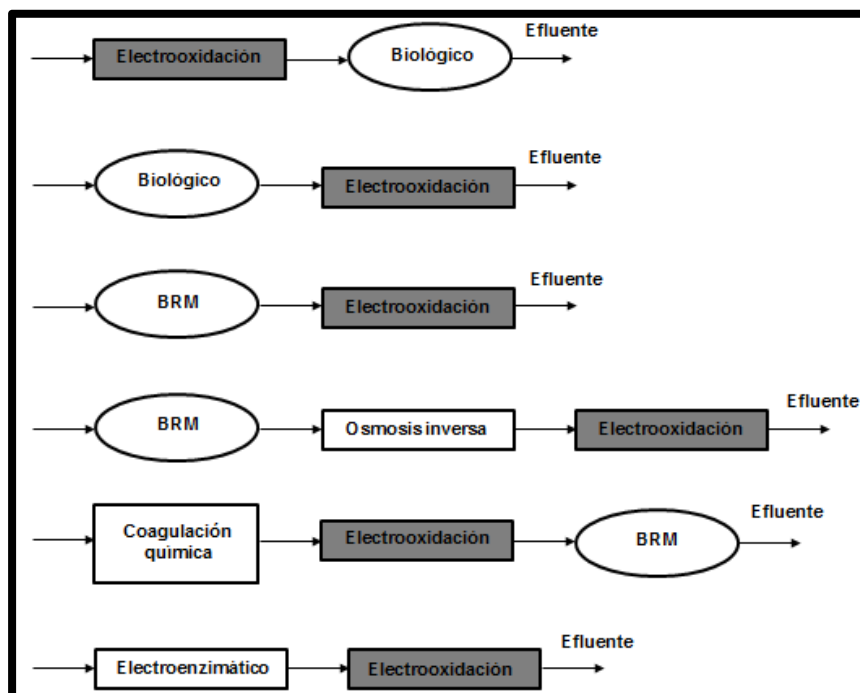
Electrooxidación
Biológico
Efluente

Biológico
Electrooxidación
Efluente

BRM
Electrooxidación
Efluente

BRM
Osmosis inversa
Electrooxidación
Efluente

Coagulación química
Electrooxidación
BRM
Efluente

Electroenzimático
Electrooxidación
Efluente